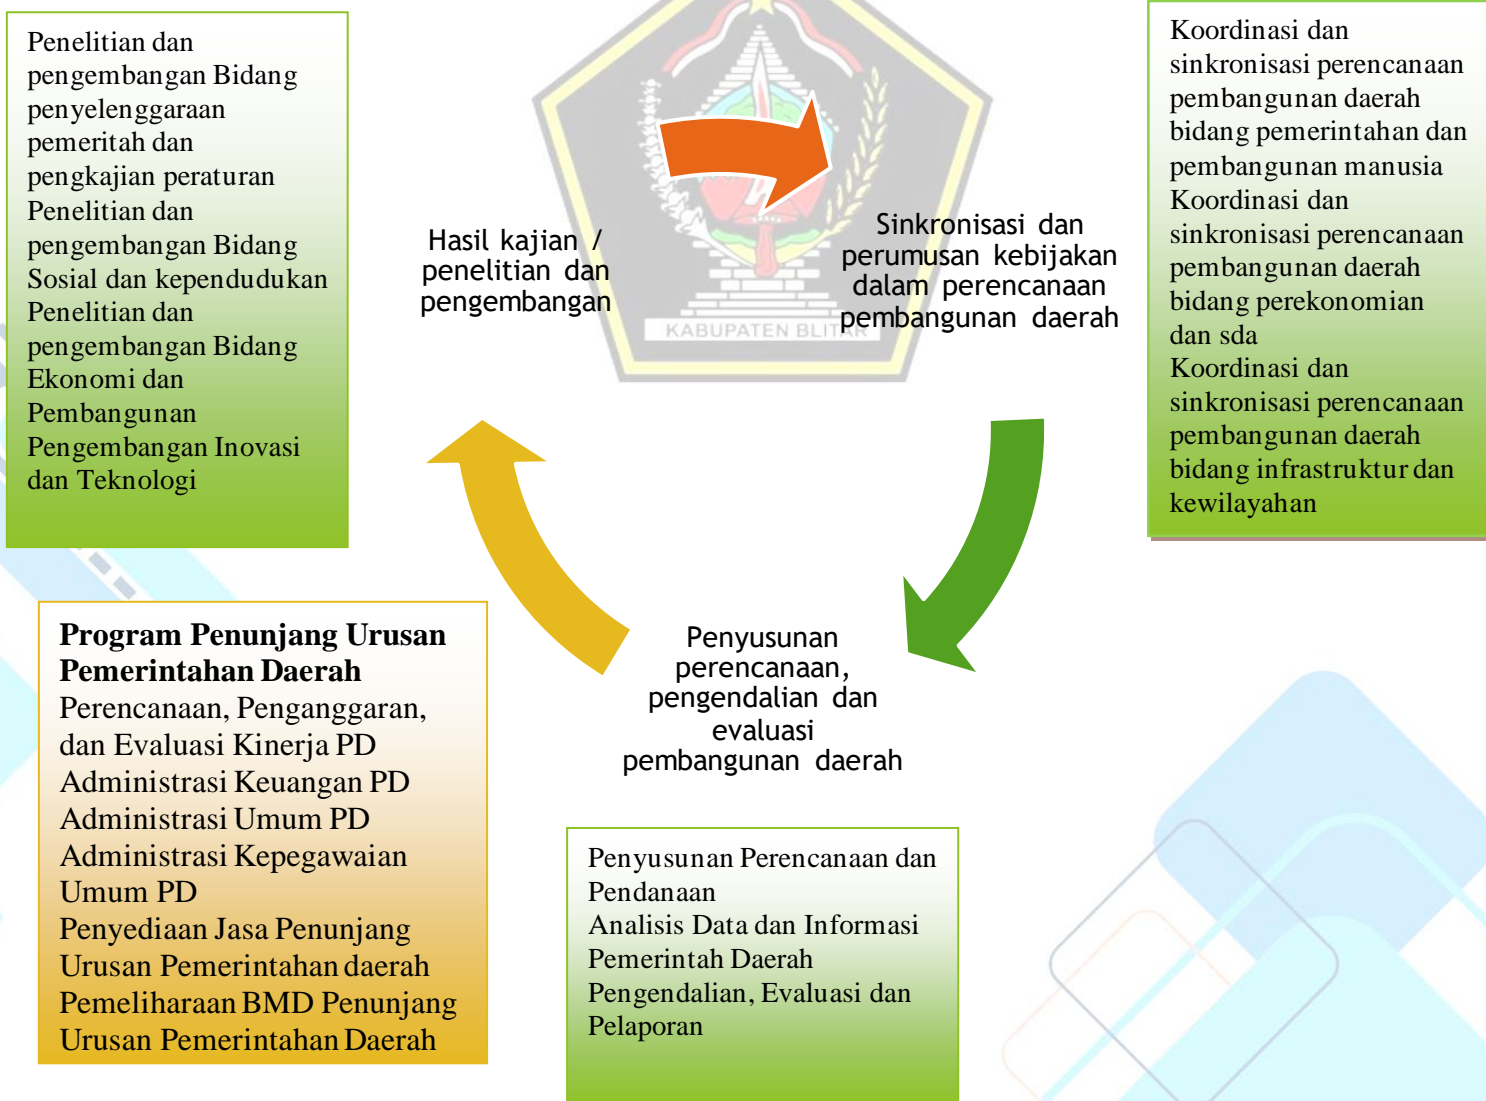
Penelitian dan pengembangan Bidang penyelenggaraan pemeritah dan pengkajian peraturan
Penelitian dan pengembangan Bidang Sosial dan kependudukan
Penelitian dan pengembangan Bidang Ekonomi dan Pembangunan
Pengembangan Inovasi dan Teknologi

KABUPATEN BLITAR

Hasil kajian / penelitian dan pengembangan

Sinkronisasi dan perumusan kebijakan dalam perencanaan pembangunan daerah

Koordinasi dan sinkronisasi perencanaan pembangunan daerah bidang pemerintahan dan pembangunan manusia
Koordinasi dan sinkronisasi perencanaan pembangunan daerah bidang perekonomian dan sda
Koordinasi dan sinkronisasi perencanaan pembangunan daerah bidang infrastruktur dan kewilayahan

Program Penunjang Urusan Pemerintahan Daerah
Perencanaan, Penganggaran, dan Evaluasi Kinerja PD
Administrasi Keuangan PD
Administrasi Umum PD
Administrasi Kepegawaian Umum PD
Penyediaan Jasa Penunjang Urusan Pemerintahan daerah
Pemeliharaan BMD Penunjang Urusan Pemerintahan Daerah

Penyusunan perencanaan, pengendalian dan evaluasi pembangunan daerah

Penyusunan Perencanaan dan Pendanaan
Analisis Data dan Informasi Pemerintah Daerah
Pengendalian, Evaluasi dan Pelaporan